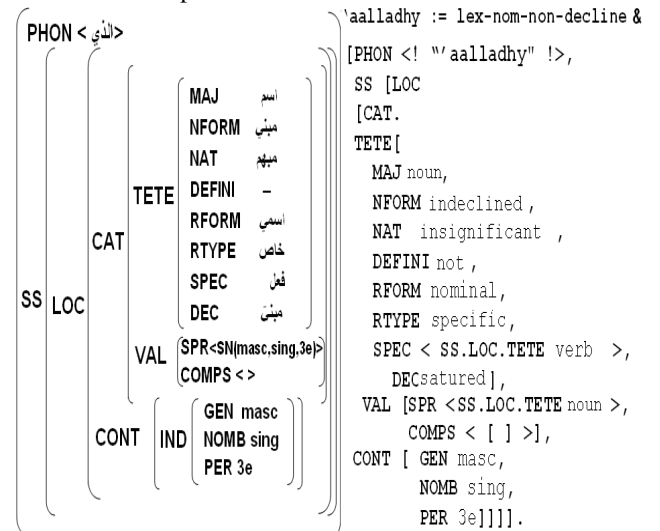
PHON < الذي >

SS LOC CAT TETE
MAJ اسم
NFORM مبني
NAT مبهم
DEFINI –
RFORM اسمي
RTYPE خاص
SPEC فعل
DEC مبنى

VAL
SPR<SN(masc,sing,3e)>
COMPS < >

CONT IND
GEN masc
NOMB sing
PER 3e

'aalladhy := lex-nom-non-decline &
[PHON <! "'aalladhy" !>,
SS [LOC
[CAT.
TETE[
MAJ noun,
NFORM indeclined ,
NAT insignificant ,
DEFINI not ,
RFORM nominal,
RTYPE specific,
SPEC < SS.LOC.TETE verb >,
DECsatured],
VAL [SPR <SS.LOC.TETE noun >,
COMPS < [ ] >],
CONT [ GEN masc,
NOMB sing,
PER 3e]]]].